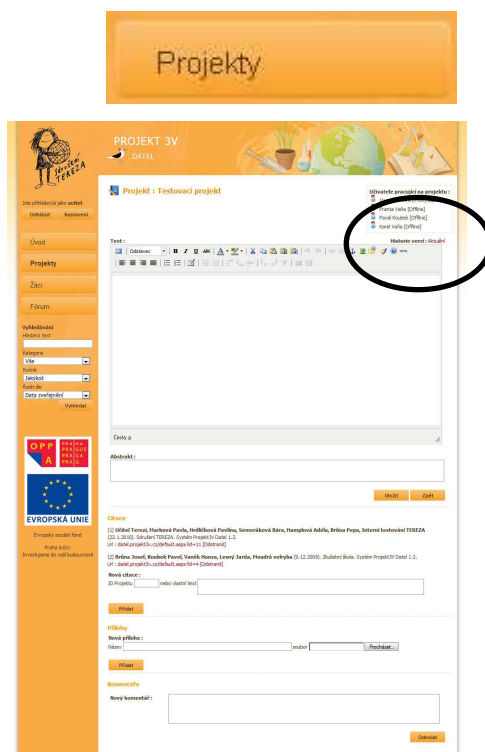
Projekty

PROJEKT 3V
DATEL

Sdružení TEREZA

Jste přihlášen(a) jako učitel.
Odhlásit Nastavení

Úvod
Projekty
Žáci
Fórum

Vyhledávání
Hledaný text
Kategorie
Vše
Ročník
Jakýkoli
Řadit dle
Data zveřejnění
Vyhledat

OPPA PRAHA PRAGUE PRAGA PRAGUE

EVROPSKÁ UNIE
Evropský sociální fond
Praha & EU:
Investujeme do vaší budoucnosti

Projekt : Testovací projekt

Uživatele pracující na projektu :
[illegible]
Franta Vaňa (Offline)
Pavel Koubek (Offline)
Karel Vaňa (Offline)

Historie verzí : Aktuální

Text :
Odstavec

Cesta: p

Abstrakt :

Uložit Zpět

Citace
(1) Učitel Terezi, Marková Pavla, Hrdličková Pavlína, Semeráková Bára, Hamplová Adéla, Brůna Pepa, Interní testování TEREZA (22. 1. 2010). Sdružení TEREZA. Systém Projekt3V Datel 1.2.
Url : datel.projekt3v.cz/default.aspx?id=11 [Odstranit]

(2) Brůna Josef, Koubek Pavel, Vaněk Honza, Lesný Jarda, Hloubná veleryba (9. 12. 2009). Zkušební škola. Systém Projekt3V Datel 1.2.
Url : datel.projekt3v.cz/default.aspx?id=4 [Odstranit]

Nová citace :
ID Projektu: nebo vlastní text:

Přidat

Přílohy
Nová příloha :
Název soubor Procházet...

Přidat

Komentáře
Nový komentář :

Odeslat